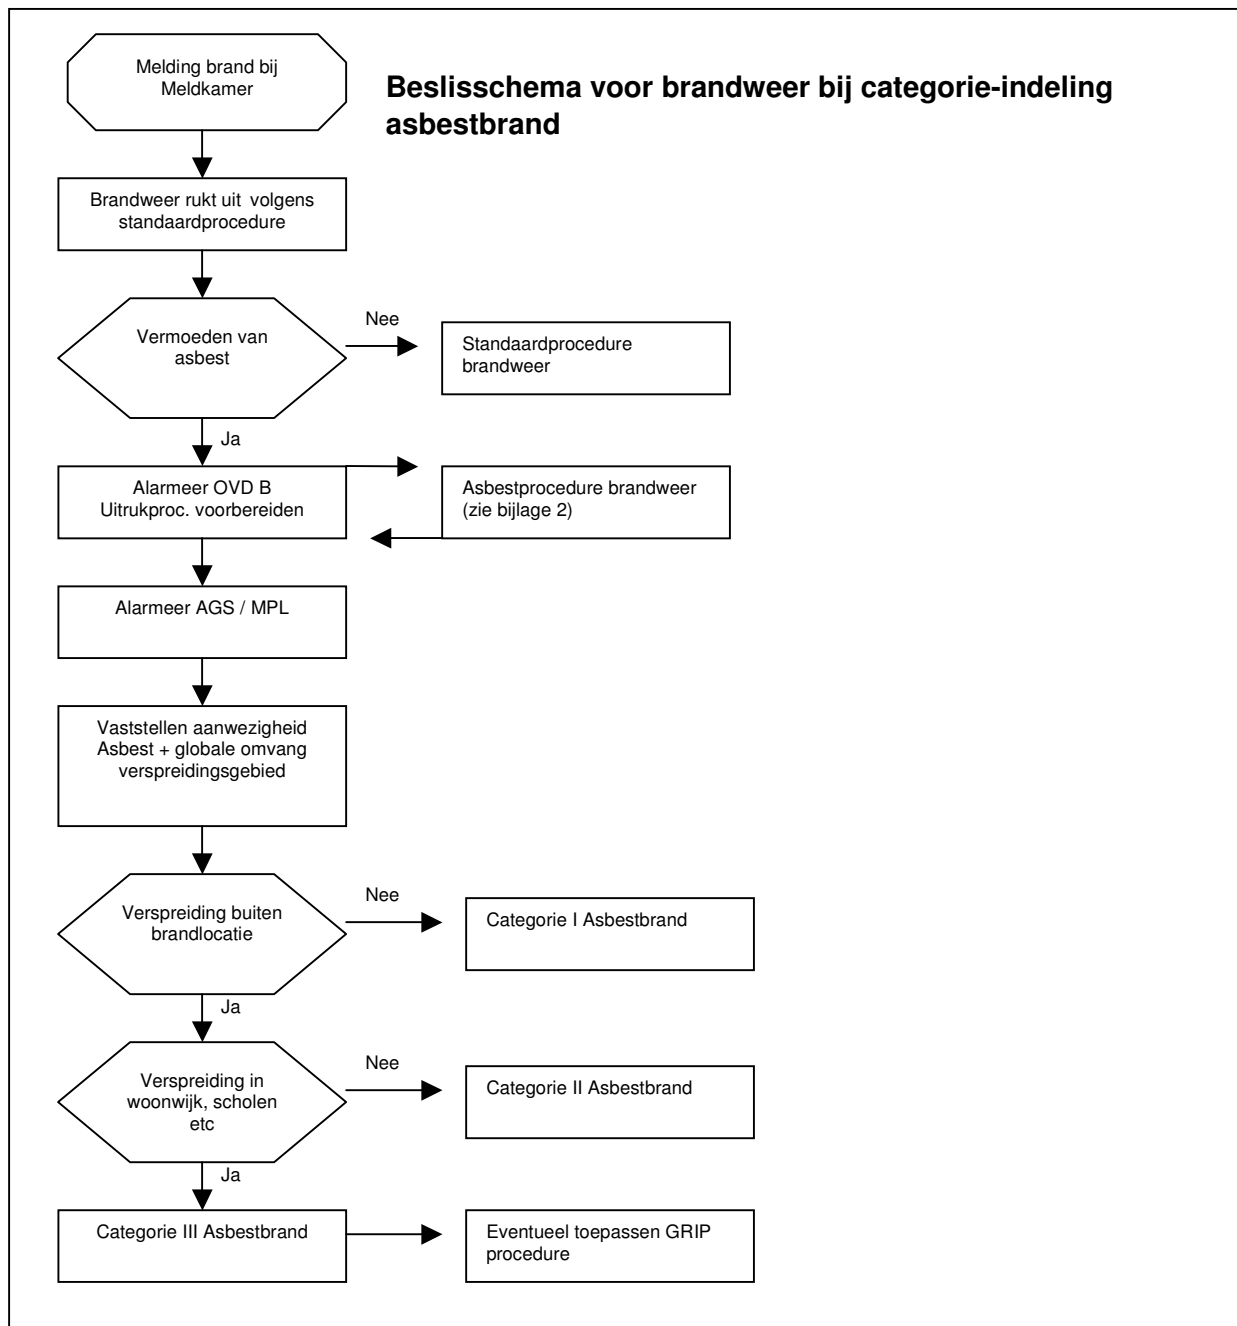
Melding brand bij Meldkamer

Beslisschema voor brandweer bij categorie-indeling asbestbrand

Brandweer rukt uit volgens standaardprocedure

Vermoeden van asbest

Nee

Standaardprocedure brandweer

Ja

Alarmeer OVD B
Uitrukproc. voorbereiden

Asbestprocedure brandweer (zie bijlage 2)

Alarmeer AGS / MPL

Vaststellen aanwezigheid Asbest + globale omvang verspreidingsgebied

Verspreiding buiten brandlocatie

Nee

Categorie I Asbestbrand

Ja

Verspreiding in woonwijk, scholen etc

Nee

Categorie II Asbestbrand

Ja

Categorie III Asbestbrand

Eventueel toepassen GRIP procedure